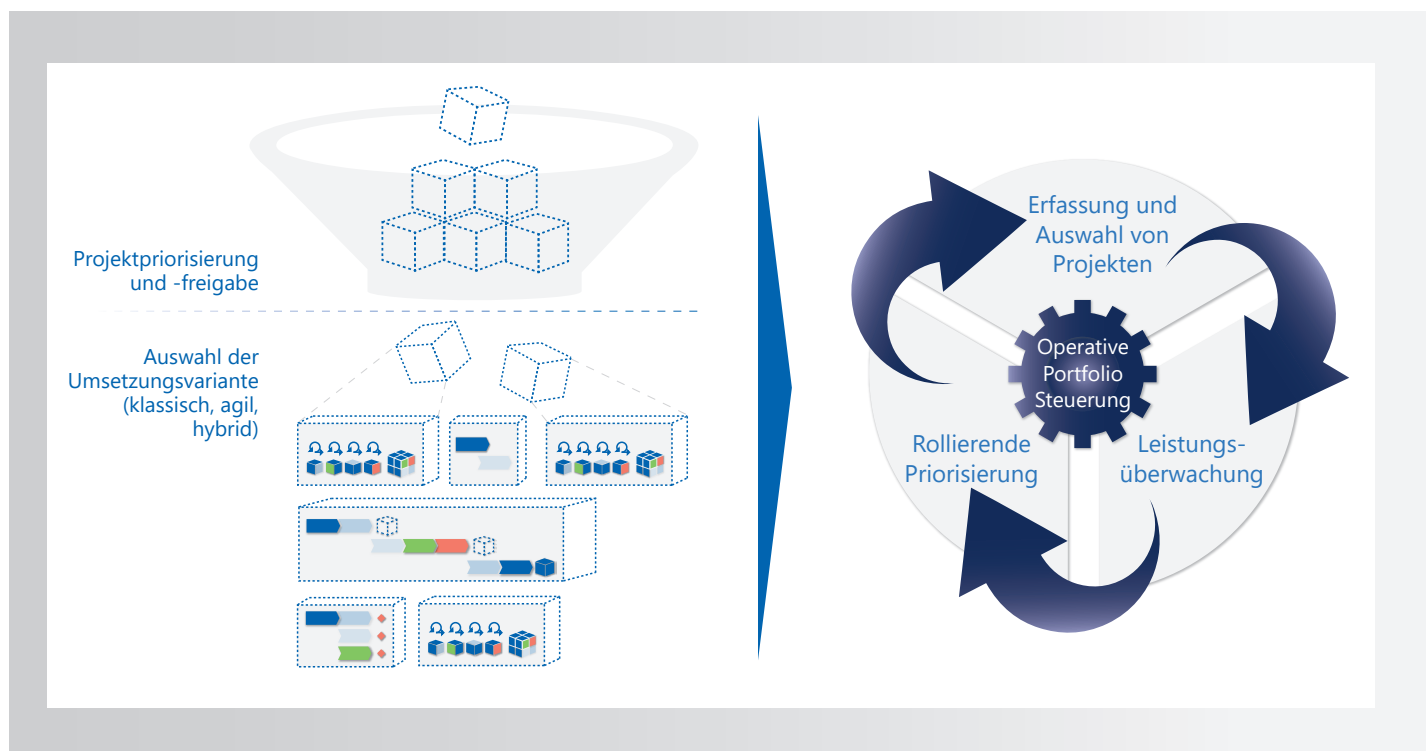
Projektpriorisierung und -freigabe

Auswahl der Umsetzungsvariante (klassisch, agil, hybrid)

Erfassung und Auswahl von Projekten

Operative Portfolio Steuerung

Rollierende Priorisierung

Leistungsüberwachung